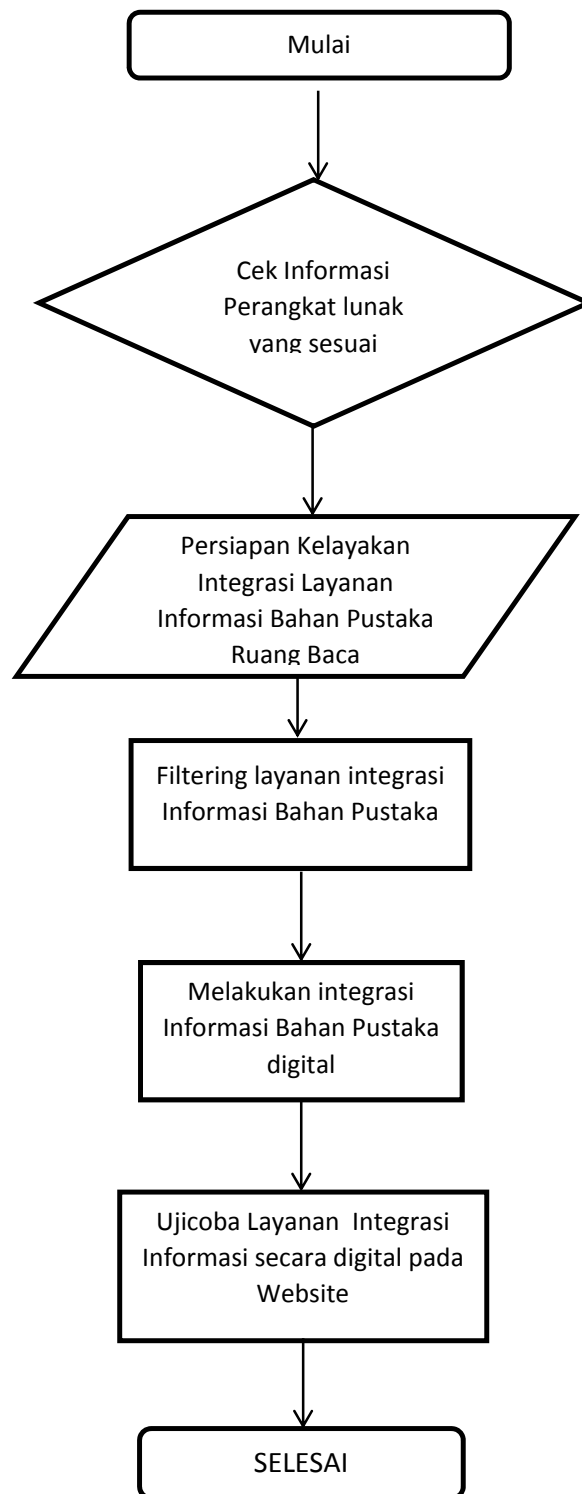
Mulai

Cek Informasi Perangkat lunak yang sesuai

Persiapan Kelayakan Integrasi Layanan Informasi Bahan Pustaka Ruang Baca

Filtering layanan integrasi Informasi Bahan Pustaka

Melakukan integrasi Informasi Bahan Pustaka digital

Ujicoba Layanan Integrasi Informasi secara digital pada Website

SELESAI